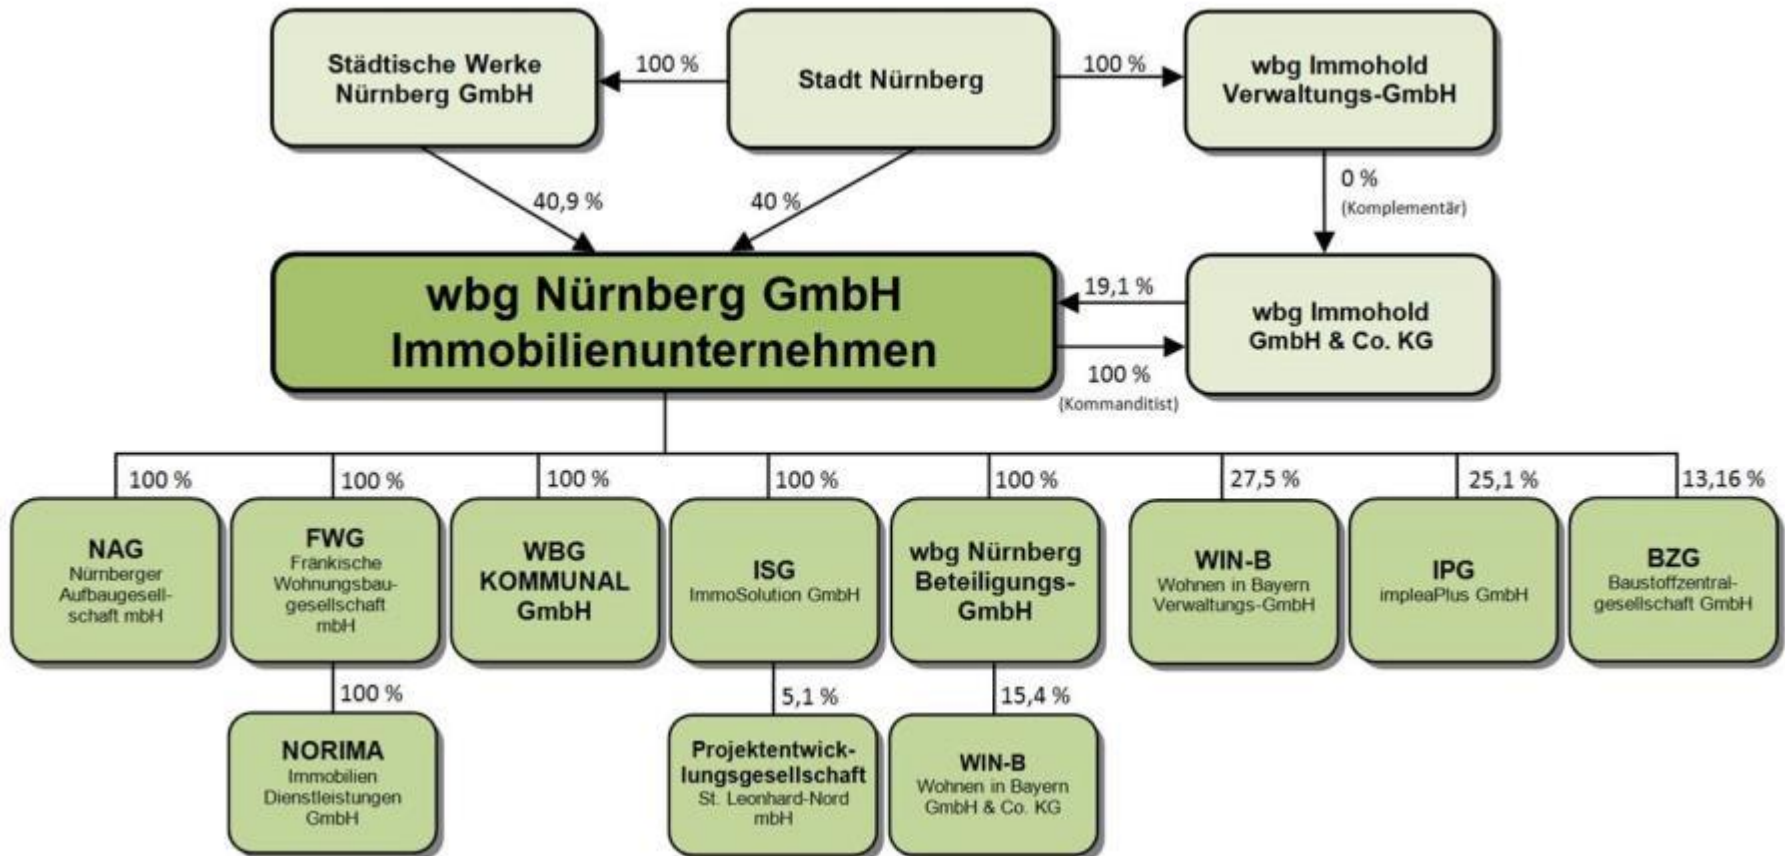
Städtische Werke Nürnberg GmbH

100 %

Stadt Nürnberg

100 %

wbg Immohold Verwaltungs-GmbH

40,9 %

40 %

0 %
(Komplementär)

wbg Nürnberg GmbH Immobilienunternehmen

19,1 %

100 %
(Kommanditist)

wbg Immohold GmbH & Co. KG

100 %

100 %

100 %

100 %

100 %

27,5 %

25,1 %

13,16 %

NAG
Nürnberger Aufbaugesellschaft mbH

FWG
Fränkische Wohnungsbaugesellschaft mbH

WBG KOMMUNAL GmbH

ISG
ImmoSolution GmbH

wbg Nürnberg Beteiligungs-GmbH

WIN-B
Wohnen in Bayern Verwaltungs-GmbH

IPG
impleaPlus GmbH

BZG
Baustoffzentralgesellschaft GmbH

100 %

5,1 %

15,4 %

NORIMA
Immobilien Dienstleistungen GmbH

Projektentwicklungsgesellschaft
St. Leonhard-Nord mbH

WIN-B
Wohnen in Bayern GmbH & Co. KG